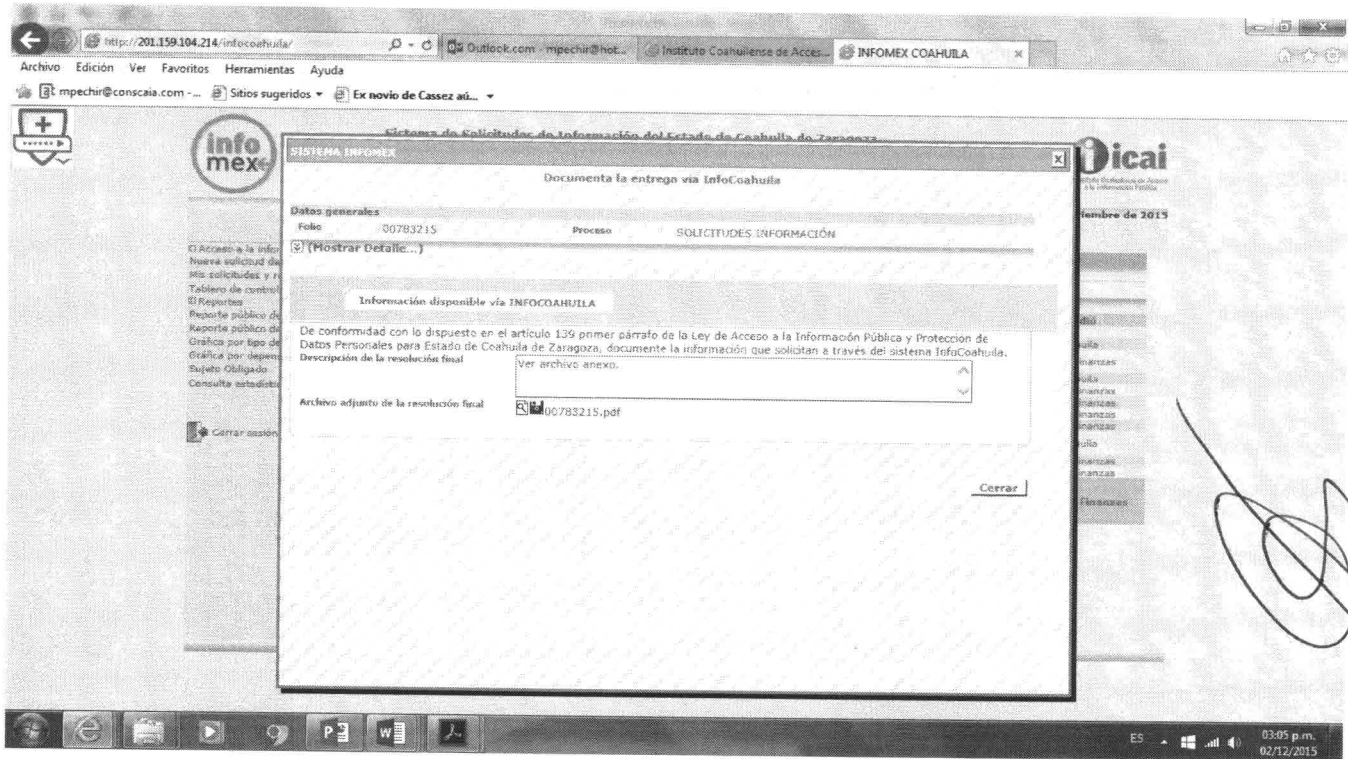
http://201.159.104.214/infocoahuila/ Outlook.com - mpechir@hot... Instituto Coahuilense de Acces... INFOMEX COAHUILA ×

Archivo Edición Ver Favoritos Herramientas Ayuda

mpechir@conscaia.com -... Sitios sugeridos Ex novio de Cassez aú...

info mex

Sistema de Solicitudes de Información del Estado de Coahuila de Zaragoza

icai

iembre de 2015

El Acceso a la info
Nueva solicitud de
Mis solicitudes y r
Tablero de control
El Reportes
Reporte público de
Reporte público de
Gráfica por tipo de
Gráfica por depen
Sujeto Obligado
Consulta estadísti

Cerrar sesión

SISTEMA INFOMEX

Documenta la entrega vía InfoCoahuila

Datos generales
Folio 00783215 Proceso SOLICITUDES INFORMACIÓN
(Mostrar Detalle...)

Información disponible vía INFOCOAHUILA

De conformidad con lo dispuesto en el artículo 139 primer párrafo de la Ley de Acceso a la Información Pública y Proteccion de Datos Personales para Estado de Coahuila de Zaragoza, documente la información que solicitan a través del sistema InfoCoahuila.

Descripción de la resolución final
Ver archivo anexo.

Archivo adjunto de la resolución final
00783215.pdf

Cerrar

ES 03:05 p.m. 02/12/2015